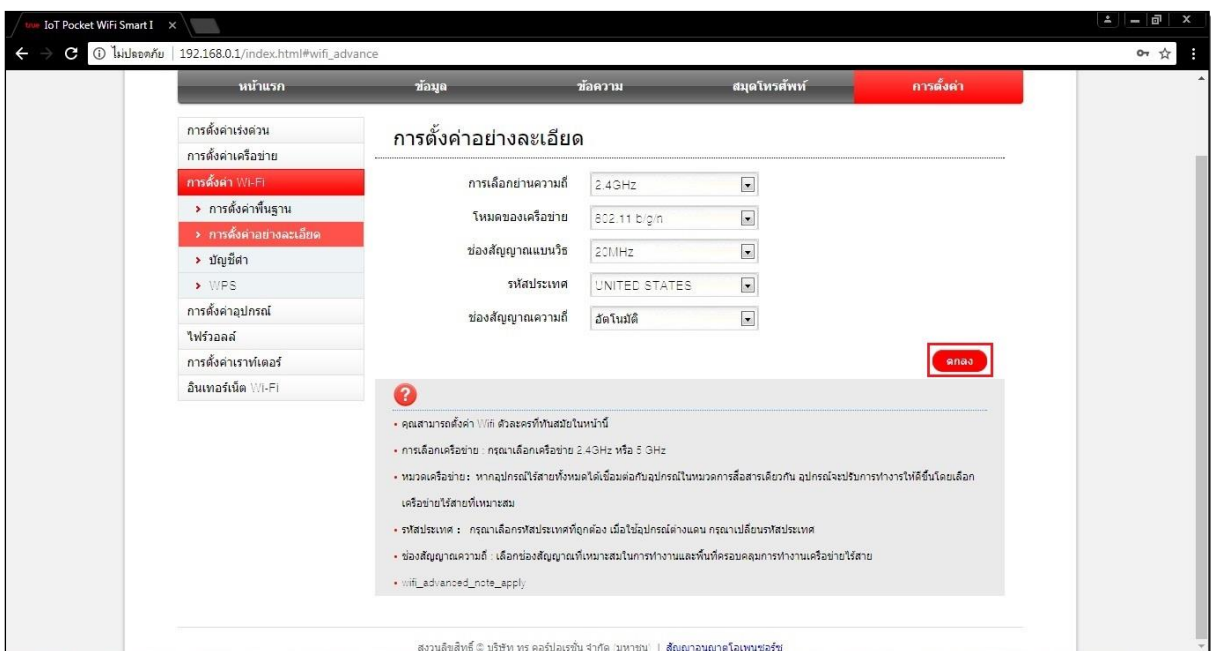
true IoT Pocket WiFi Smart I ×

ไม่ปลอดภัย | 192.168.0.1/index.html#wifi_advance

หน้าแรก | ข้อมูล | ข้อความ | สมุดโทรศัพท์ | การตั้งค่า

การตั้งค่าเร่งด่วน
การตั้งค่าเครือข่าย
การตั้งค่า Wi-Fi
› การตั้งค่าพื้นฐาน
› การตั้งค่าอย่างละเอียด
› บัญชีดำ
› WPS
การตั้งค่าอุปกรณ์
ไฟร์วอลล์
การตั้งค่าเราท์เตอร์
อินเทอร์เน็ต Wi-Fi

การตั้งค่าอย่างละเอียด

การเลือกย่านความถี่ 2.4GHz
โหมดของเครือข่าย 802.11 b/g/n
ช่องสัญญาณแบนวิธ 20MHz
รหัสประเทศ UNITED STATES
ช่องสัญญาณความถี่ อัตโนมัติ

ตกลง

?

• คุณสามารถตั้งค่า Wifi ตัวละครที่ทันสมัยในหน้านี้
• การเลือกเครือข่าย : กรุณาเลือกเครือข่าย 2.4GHz หรือ 5 GHz
• หมวดเครือข่าย: หากอุปกรณ์ไร้สายทั้งหมดได้เชื่อมต่อกับอุปกรณ์ในหมวดการสื่อสารเดียวกัน อุปกรณ์จะปรับการทำงานให้ดีขึ้นโดยเลือกเครือข่ายไร้สายที่เหมาะสม
• รหัสประเทศ : กรุณาเลือกรหัสประเทศที่ถูกต้อง เมื่อใช้อุปกรณ์ต่างแดน กรุณาเปลี่ยนรหัสประเทศ
• ช่องสัญญาณความถี่ : เลือกช่องสัญญาณที่เหมาะสมในการทำงานและพื้นที่ครอบคลุมการทำงานเครือข่ายไร้สาย
• wifi_advanced_note_apply

สงวนลิขสิทธิ์ © บริษัท ทรู คอร์ปอเรชั่น จำกัด (มหาชน) | สัญญาอนุญาตโอเพนซอร์ซ